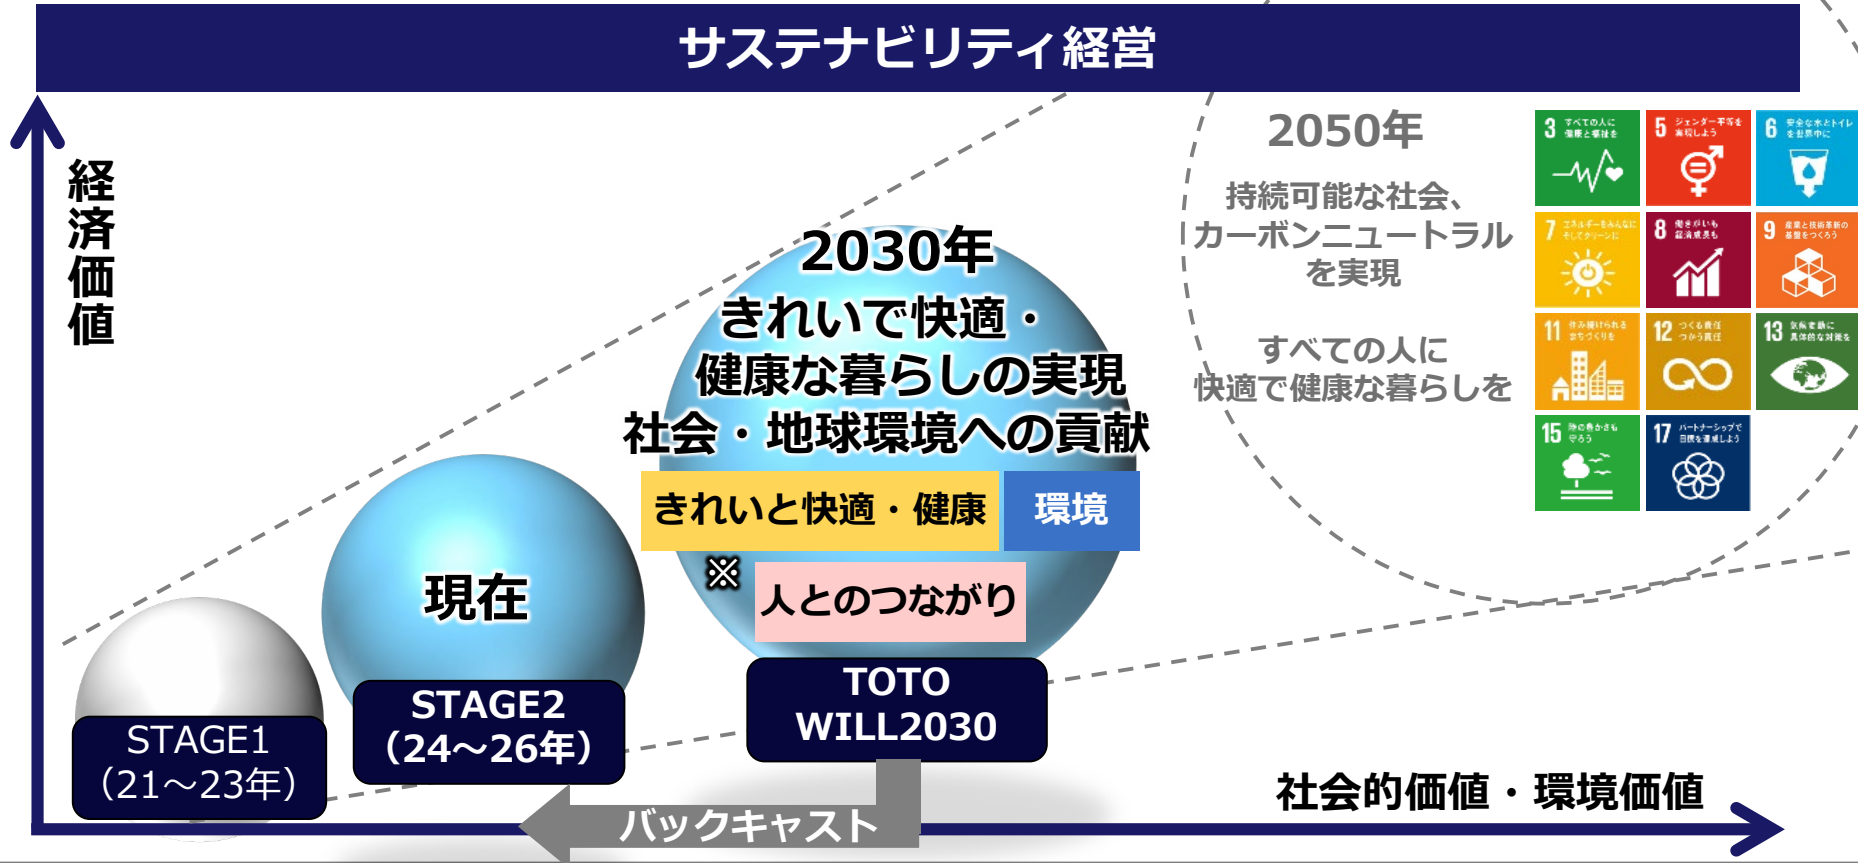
サステナビリティ経営

経済価値

2050年

持続可能な社会、カーボンニュートラルを実現

すべての人に快適で健康な暮らしを

3 すべての人に健康と福祉を
5 ジェンダー平等を実現しよう
6 安全な水とトイレを世界中に
7 エネルギーをみんなにそしてクリーンに
8 働きがいも経済成長も
9 産業と技術革新の基盤をつくろう
11 住み続けられるまちづくりを
12 つくる責任つかう責任
13 気候変動に具体的な対策を
15 陸の豊かさも守ろう
17 パートナーシップで目標を達成しよう

2030年
きれいで快適・健康な暮らしの実現
社会・地球環境への貢献

きれいと快適・健康
環境
※
人とのつながり

現在

STAGE1
(21～23年)

STAGE2
(24～26年)

TOTO
WILL2030

バックキャスト

社会的価値・環境価値